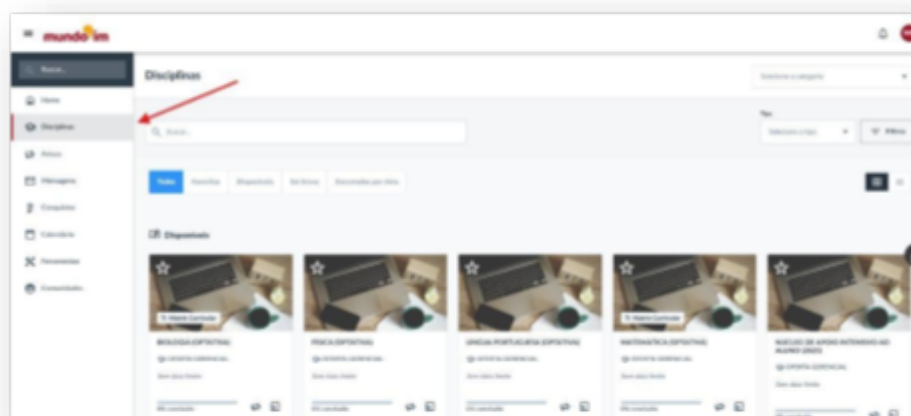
mundo im

Busca...

Home

Disciplinas

Ativos

Mensagens

Conquistas

Calendário

Ferramentas

Comunidades

Disciplinas

Selecione a categoria

Buscar...

Tipo

Selecione o tipo

Filtros

Todas

Favoritas

Disponíveis

Em breve

Encerradas por data

Disponíveis

Matriz Curricular

BIOLOGIA (OPTATIVA)

FÍSICA (OPTATIVA)

LÍNGUA PORTUGUESA (OPTATIVA)

Matriz Curricular

MATEMÁTICA (OPTATIVA)

NÚCLEO DE APOIO INTENSIVO AO ALUNO (2021)

OFERTA ESPECIAL

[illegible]